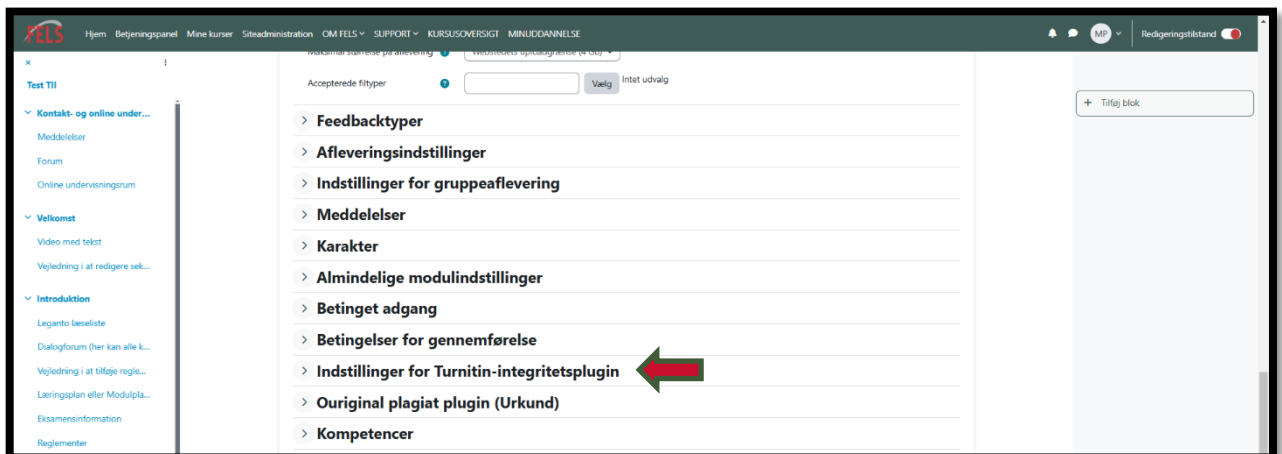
FELS Hjem Betjeningspanel Mine kurser Siteadministration OM FELS SUPPORT KURSUSOVERSIGT MINUDDANNELSE

MP Redigeringstilstand

×

Test TII

Kontakt- og online under...

Meddelelser

Forum

Online undervisningsrum

Velkomst

Video med tekst

Vejledning i at redigere sek...

Introduktion

Leganto læseliste

Dialogforum (her kan alle k...

Vejledning i at tilføje regle...

Læringsplan eller Modulpla...

Eksamensinformation

Reglementer

Maksimal størrelse på aflevering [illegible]

Accepterede filtyper

Vælg Intet udvalg

Feedbacktyper

Afleveringsindstillinger

Indstillinger for gruppeaflevering

Meddelelser

Karakter

Almindelige modulindstillinger

Betinget adgang

Betingelser for gennemførelse

Indstillinger for Turnitin-integritetsplugin

Ouriginal plagiat plugin (Urkund)

Kompetencer

+ Tilføj blok